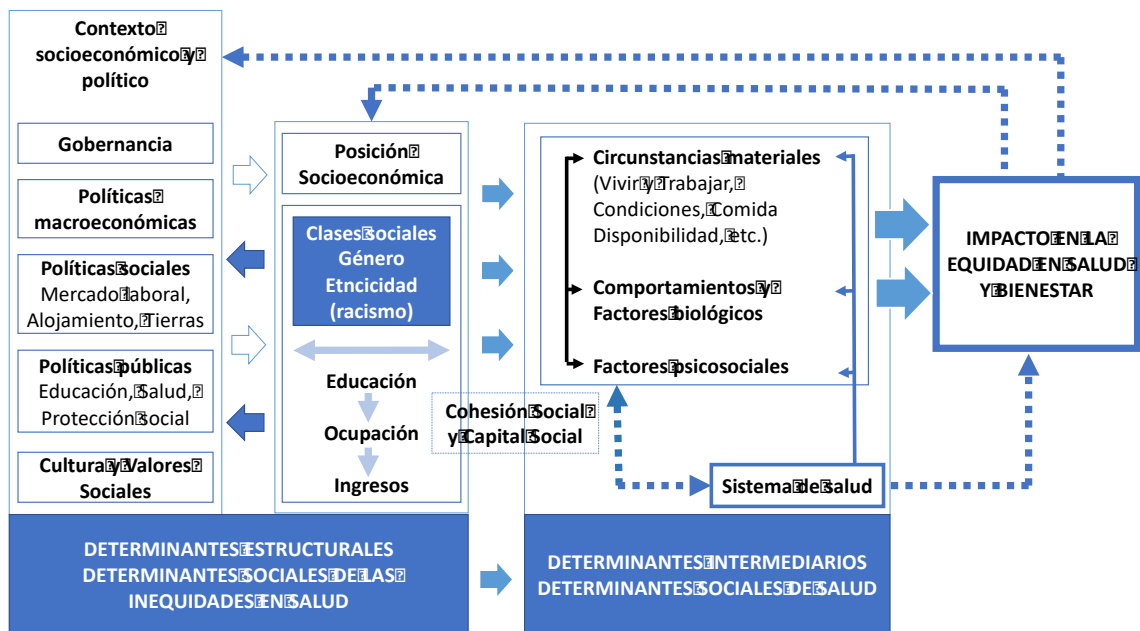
Contexto socioeconómico y político

Gobernancia

Políticas macroeconómicas

Políticas sociales
Mercado laboral, Alojamiento, Tierras

Políticas públicas
Educación, Salud, Protección social

Cultura y Valores Sociales

Posición Socioeconómica

Clases sociales
Género
Etncicidad (racismo)

Educación

Ocupación

Ingresos

Circunstancias materiales (Vivir y Trabajar, Condiciones, Comida Disponibilidad, etc.)

Comportamientos y Factores biológicos

Factores psicosociales

Cohesión Social y Capital Social

Sistema de salud

IMPACTO EN LA EQUIDAD EN SALUD Y BIENESTAR

DETERMINANTES ESTRUCTURALES
DETERMINANTES SOCIALES DE LAS INEQUIDADES EN SALUD

DETERMINANTES INTERMEDIARIOS
DETERMINANTES SOCIALES DE SALUD